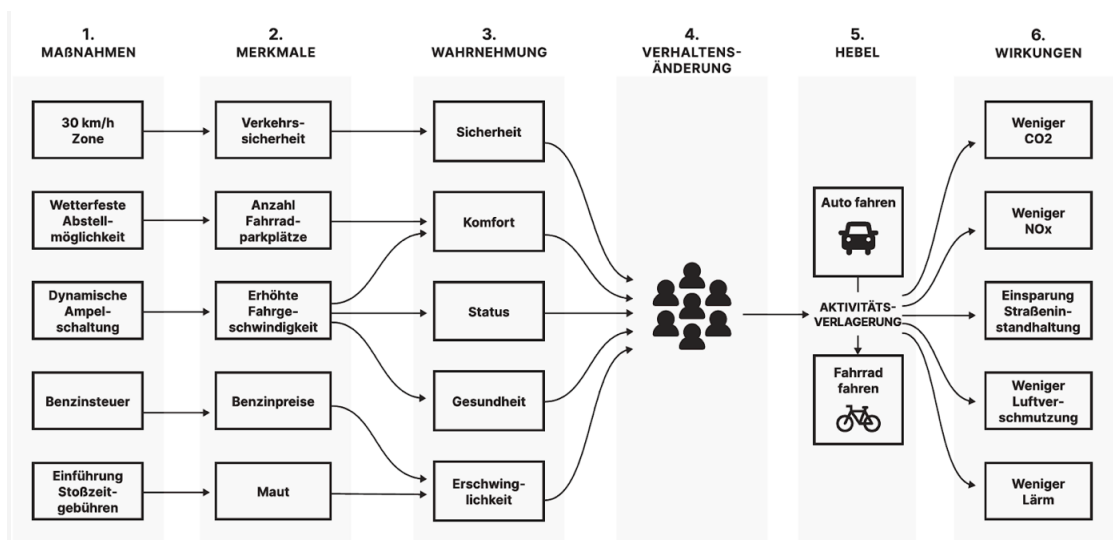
1.
MAßNAHMEN

2.
MERKMALE

3.
WAHRNEHMUNG

4.
VERHALTENSÄNDERUNG

5.
HEBEL

6.
WIRKUNGEN

30 km/h Zone

Wetterfeste Abstellmöglichkeit

Dynamische Ampelschaltung

Benzinsteuer

Einführung Stoßzeitgebühren

Verkehrssicherheit

Anzahl Fahrradparkplätze

Erhöhte Fahrgeschwindigkeit

Benzinpreise

Maut

Sicherheit

Komfort

Status

Gesundheit

Erschwinglichkeit

Auto fahren

AKTIVITÄTSVERLAGERUNG

Fahrrad fahren

Weniger CO2

Weniger NOx

Einsparung Straßeninstandhaltung

Weniger Luftverschmutzung

Weniger Lärm